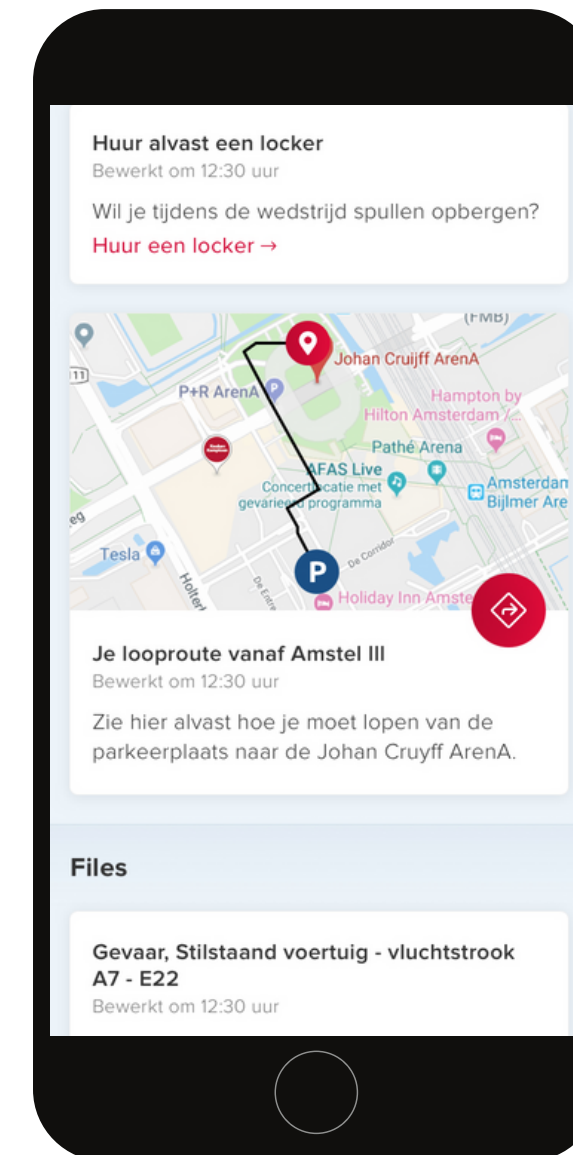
Huur alvast een locker
Bewerkt om 12:30 uur

Wil je tijdens de wedstrijd spullen opbergen?
Huur een locker →

(FMB)
11
Johan Cruijff ArenA
P+R ArenA
Hampton by Hilton Amsterdam
Pathé Arena
AFAS Live
Concertlocatie met gevarieerd programma
Amsterdam Bijlmer Are
eg
Tesla
De Corridor
Holte
De Entre
P
Holiday Inn Amste

Je looproute vanaf Amstel III
Bewerkt om 12:30 uur

Zie hier alvast hoe je moet lopen van de parkeerplaats naar de Johan Cruyff ArenA.

Files

Gevaar, Stilstaand voertuig - vluchtstrook A7 - E22
Bewerkt om 12:30 uur